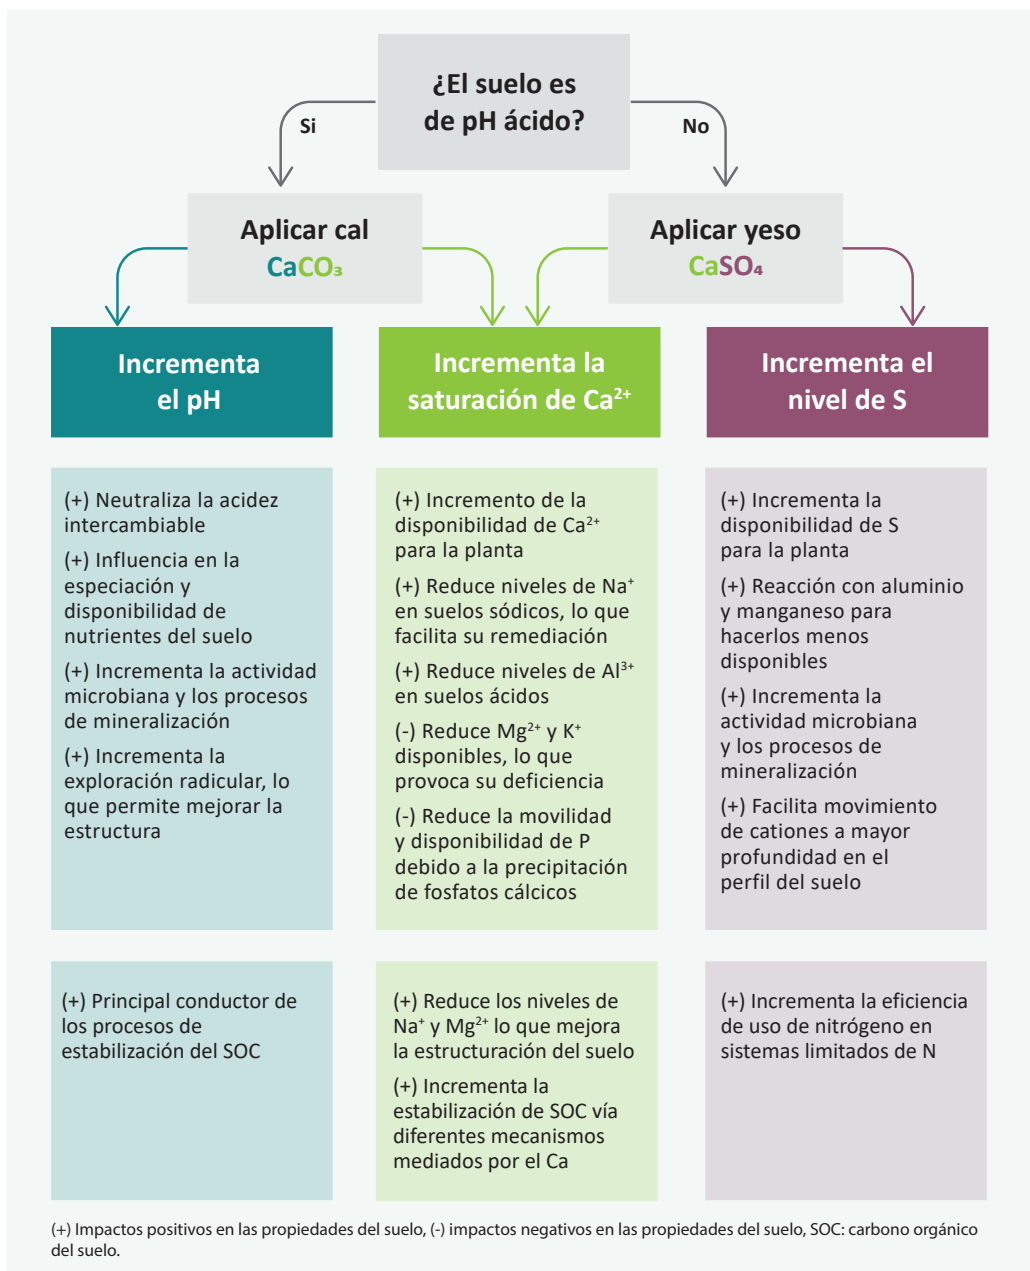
¿El suelo es de pH ácido?

Si

No

Aplicar cal
$CaCO_3$

Aplicar yeso
$CaSO_4$

Incrementa el pH

Incrementa la saturación de $Ca^{2+}$

Incrementa el nivel de S

(+) Neutraliza la acidez intercambiable

(+) Influencia en la especiación y disponibilidad de nutrientes del suelo

(+) Incrementa la actividad microbiana y los procesos de mineralización

(+) Incrementa la exploración radicular, lo que permite mejorar la estructura

(+) Incremento de la disponibilidad de $Ca^{2+}$ para la planta

(+) Reduce niveles de $Na^{+}$ en suelos sódicos, lo que facilita su remediación

(+) Reduce niveles de $Al^{3+}$ en suelos ácidos

(-) Reduce $Mg^{2+}$ y $K^{+}$ disponibles, lo que provoca su deficiencia

(-) Reduce la movilidad y disponibilidad de P debido a la precipitación de fosfatos cálcicos

(+) Incrementa la disponibilidad de S para la planta

(+) Reacción con aluminio y manganeso para hacerlos menos disponibles

(+) Incrementa la actividad microbiana y los procesos de mineralización

(+) Facilita movimiento de cationes a mayor profundidad en el perfil del suelo

(+) Principal conductor de los procesos de estabilización del SOC

(+) Reduce los niveles de $Na^{+}$ y $Mg^{2+}$ lo que mejora la estructuración del suelo

(+) Incrementa la estabilización de SOC vía diferentes mecanismos mediados por el Ca

(+) Incrementa la eficiencia de uso de nitrógeno en sistemas limitados de N

(+) Impactos positivos en las propiedades del suelo, (-) impactos negativos en las propiedades del suelo, SOC: carbono orgánico del suelo.